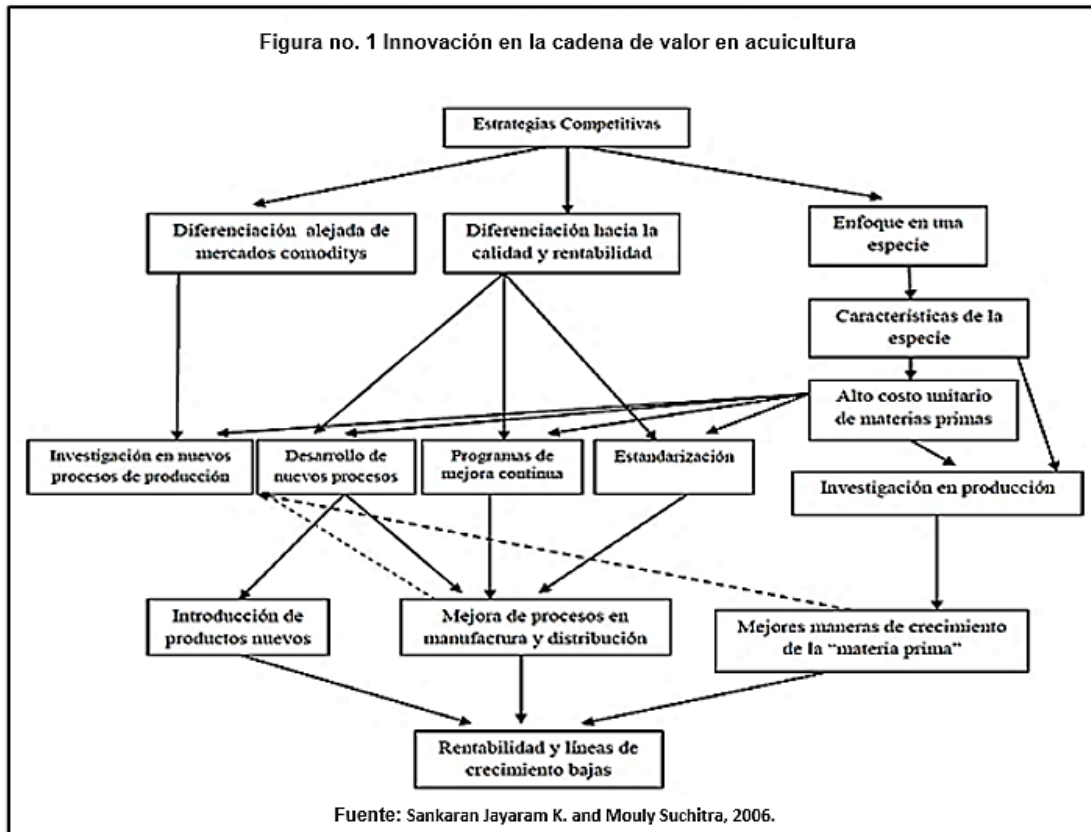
Figura no. 1 Innovación en la cadena de valor en acuicultura

Estrategias Competitivas

Diferenciación alejada de mercados comoditys

Diferenciación hacia la calidad y rentabilidad

Enfoque en una especie

Características de la especie

Alto costo unitario de materias primas

Investigación en nuevos procesos de producción

Desarrollo de nuevos procesos

Programas de mejora continua

Estandarización

Investigación en producción

Introducción de productos nuevos

Mejora de procesos en manufactura y distribución

Mejores maneras de crecimiento de la "materia prima"

Rentabilidad y líneas de crecimiento bajas

Fuente: Sankaran Jayaram K. and Mouly Suchitra, 2006.